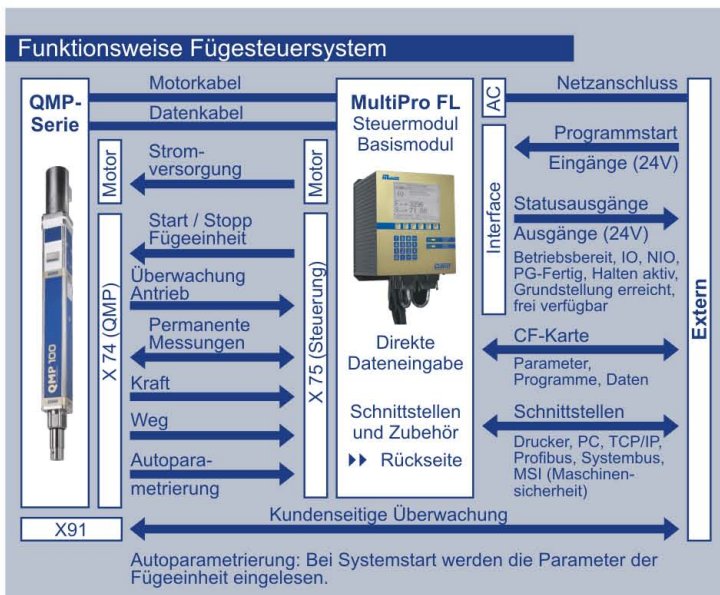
Funktionsweise Fügesteuersystem

QMP-Serie

Motorkabel

Datenkabel

MultiPro FL
Steuermodul
Basismodul

AC

Netzanschluss

Programmstart

Eingänge (24V)

Motor

Strom-
versorgung

Motor

Interface

Statusausgänge

Ausgänge (24V)

Betriebsbereit, IO, NIO, PG-Fertig, Halten aktiv, Grundstellung erreicht, frei verfügbar

X 74 (QMP)

Start / Stopp
Fügeeinheit

Überwachung
Antrieb

Permanente
Messungen

Kraft

Weg

Autopara-
metrierung

X 75 (Steuerung)

QMP 100

Direkte
Dateneingabe

Schnittstellen
und Zubehör

▸▸ Rückseite

CF-Karte

Parameter, Programme, Daten

Schnittstellen

Drucker, PC, TCP/IP, Profibus, Systembus, MSI (Maschinen-sicherheit)

Extern

X91

Kundenseitige Überwachung

Autoparametrierung: Bei Systemstart werden die Parameter der Fügeeinheit eingelesen.